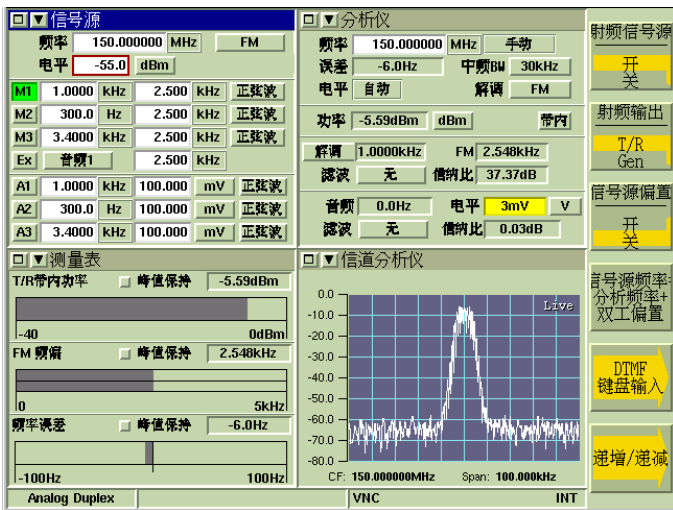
信号源

频率 150.000000 MHz FM

电平 -55.0 dBm

| M1 | 1.0000 | kHz | 2.500 | kHz | 正弦波 |
|---|---|---|---|---|---|
| M2 | 300.0 | Hz | 2.500 | kHz | 正弦波 |
| M3 | 3.4000 | kHz | 2.500 | kHz | 正弦波 |
| Ex | 音频1 | | 2.500 | kHz | |

| A1 | 1.0000 | kHz | 100.000 | mV | 正弦波 |
|---|---|---|---|---|---|
| A2 | 300.0 | Hz | 100.000 | mV | 正弦波 |
| A3 | 3.4000 | kHz | 100.000 | mV | 正弦波 |

分析仪

频率 150.000000 MHz 手动

误差 -6.0Hz 中频BW 30kHz

电平 自动 解调 FM

功率 -5.59dBm dBm 带内

解调 1.0000kHz FM 2.548kHz

滤波 无 信纳比 37.37dB

音频 0.0Hz 电平 3mV V

滤波 无 信纳比 0.03dB

射频信号源 开 关

射频输出 T/R Gen

信号源偏置 开 关

信号源频率=分析频率+双工偏置

DTMF 键盘输入

递增/递减

测量表

T/R带内功率 峰值保持 -5.59dBm

-40 0dBm

FM 频偏 峰值保持 2.548kHz

0 5kHz

频率误差 峰值保持 -6.0Hz

-100Hz 100Hz

信道分析仪

0.0 -10.0 -20.0 -30.0 -40.0 -50.0 -60.0 -70.0 -80.0

Live

CF: 150.000000MHz Span: 100.000kHz

Analog Duplex VNC INT